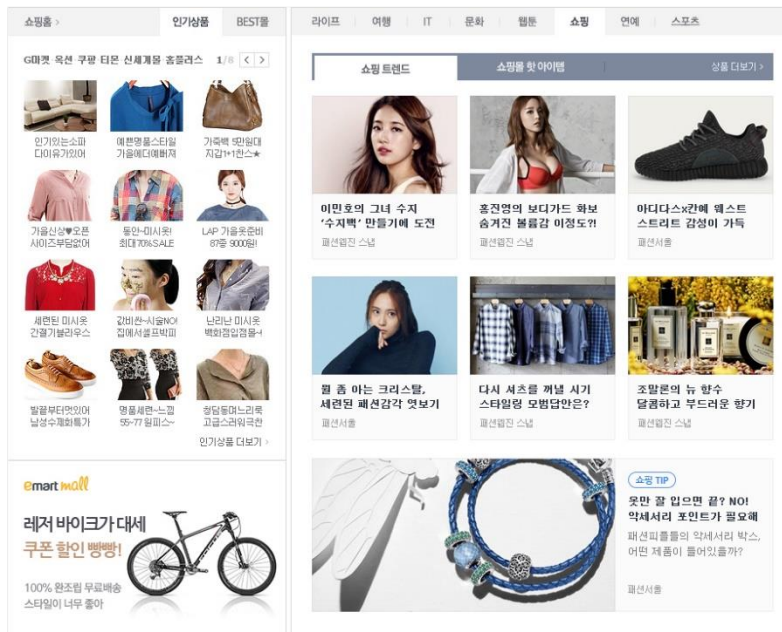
쇼핑홈 >

인기상품 BEST몰

G마켓 옥션 쿠팡 티몬 신세계몰 홈플러스 1/8 < >

인기있는소파 다이슈가있어

예쁜명품스타일 가을에더예뻐져

가죽백 1만원대 지갑1+1만스★

가을신상♥오픈 사이즈부담없어

통안-미시룩! 최대70%SALE

LAP 가을옷완비 8700원 9000원!

세련된 미시옷 간결기블라우스

강비찬-시술NO! 집에서셀프박피

난리난 미시옷 백화점입점옷-!

발끝부터멋있어 남성수제화특가

명품세련-느낌 55~77 원피스~

청담동며느리룩 고급스러워국민

인기상품 더보기 >

emart mall

레저 바이크가 대세

쿠폰 할인 빵빵!

100% 완조립 무료배송 스타일이 너무 좋아

라이프 여행 IT 문화 웹툰 쇼핑 연예 스포츠

쇼핑 트렌드 쇼핑몰 핫 아이템 상품 더보기 >

이민호의 그녀 수지 '수지백' 만들기에 도전

패션웹진 스냅

홍진영의 보디가드 화보 숨겨진 볼륨감 이정도?!

패션웹진 스냅

아디다스x칸예 웨스트 스트리트 감성이 가득

패션서울

좀 좀 아는 크리스탈, 세련된 패션감각 엿보기

패션서울

다시 셔츠를 꺼낼 시기 스타일링 모범답안은?

패션서울

조말론의 뉴 향수 달콤하고 부드러운 향기

패션웹진 스냅

쇼핑 TIP

옷만 잘 입으면 끝? NO! 악세서리 포인트가 필요해

패션피플들의 악세서리 박스, 어떤 제품이 들어있을까?

패션서울